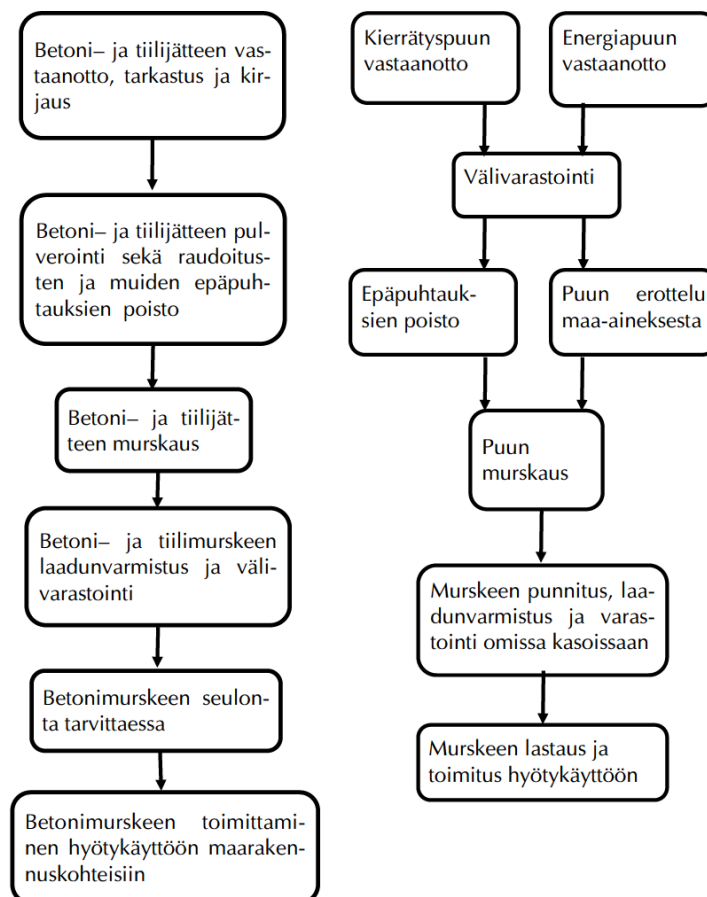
Betoni– ja tiilijätteen vastaanotto, tarkastus ja kirjaus

Betoni– ja tiilijätteen pulverointi sekä raudoitusten ja muiden epäpuhtauksien poisto

Betoni– ja tiilijätteen murskaus

Betoni– ja tiilimurskeen laadunvarmistus ja välivarastointi

Betonimurskeen seulonta tarvittaessa

Betonimurskeen toimittaminen hyötykäyttöön maarakennuskohteisiin

Kierrätyspuun vastaanotto

Energiapuun vastaanotto

Välivarastointi

Epäpuhtauksien poisto

Puun erottelu maa-aineksesta

Puun murskaus

Murskeen punnitus, laadunvarmistus ja varastointi omissa kasoissaan

Murskeen lastaus ja toimitus hyötykäyttöön